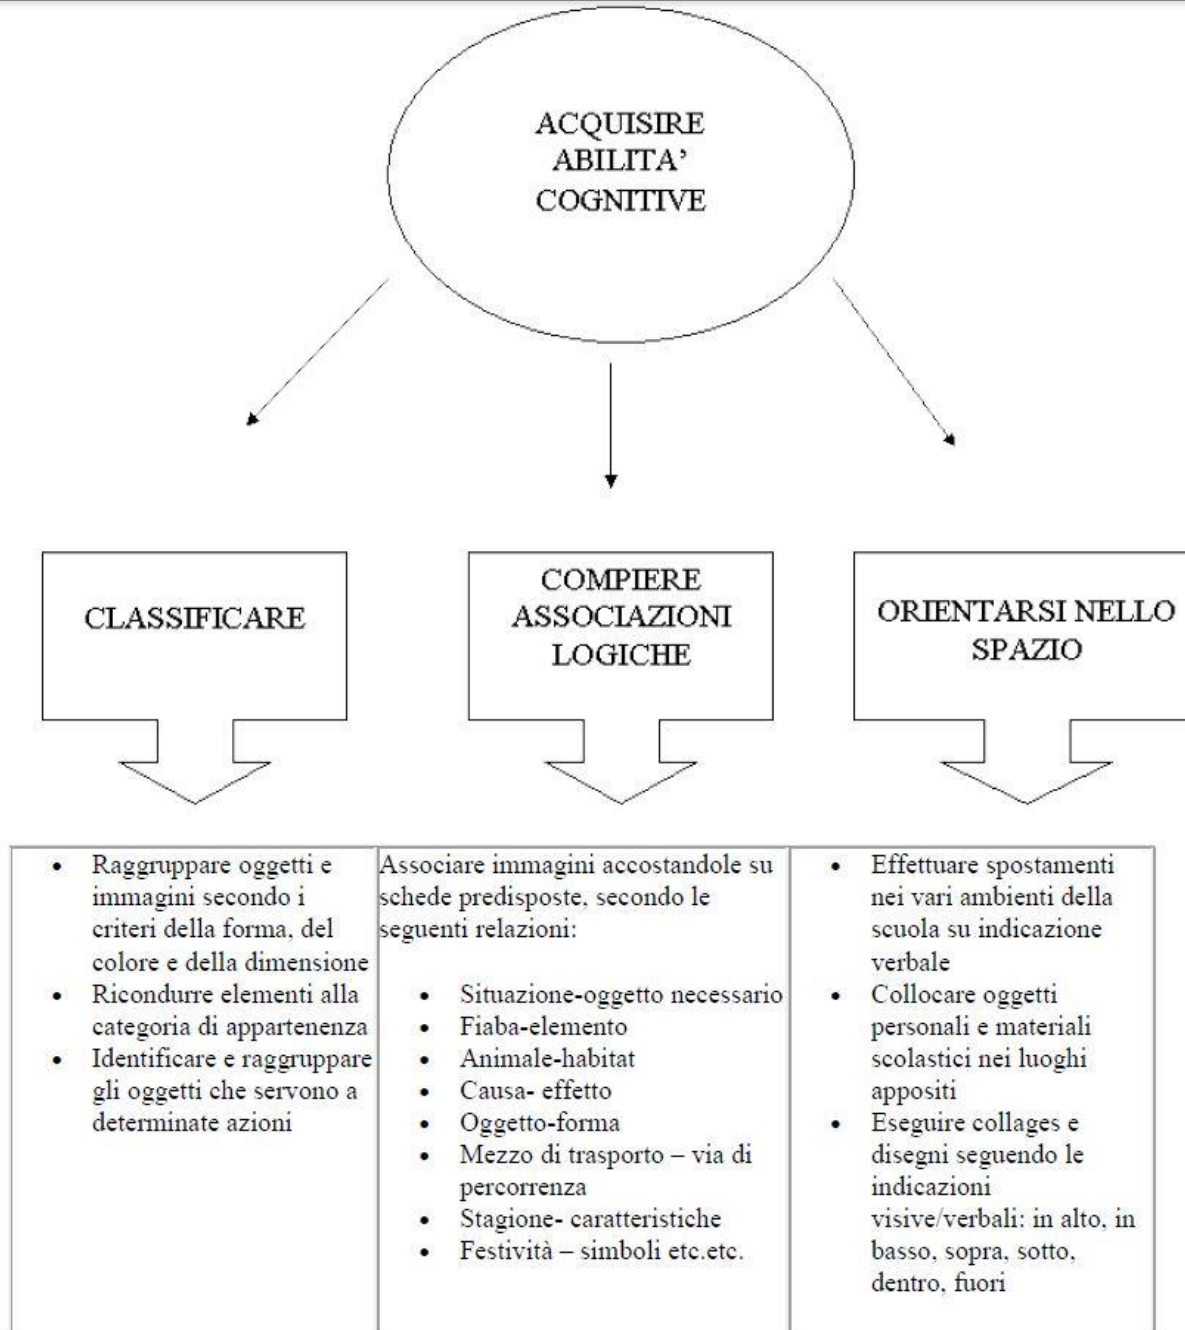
ACQUISIRE ABILITA' COGNITIVE

CLASSIFICARE

COMPIERE ASSOCIAZIONI LOGICHE

ORIENTARSI NELLO SPAZIO

| • Raggruppare oggetti e immagini secondo i criteri della forma, del colore e della dimensione<br>• Ricondurre elementi alla categoria di appartenenza<br>• Identificare e raggruppare gli oggetti che servono a determinate azioni | Associare immagini accostandole su schede predisposte, secondo le seguenti relazioni:<br><br>• Situazione-oggetto necessario<br>• Fiaba-elemento<br>• Animale-habitat<br>• Causa- effetto<br>• Oggetto-forma<br>• Mezzo di trasporto – via di percorrenza<br>• Stagione- caratteristiche<br>• Festività – simboli etc.etc. | • Effettuare spostamenti nei vari ambienti della scuola su indicazione verbale<br>• Collocare oggetti personali e materiali scolastici nei luoghi appositi<br>• Eseguire collages e disegni seguendo le indicazioni visive/verbali: in alto, in basso, sopra, sotto, dentro, fuori |
|---|---|---|